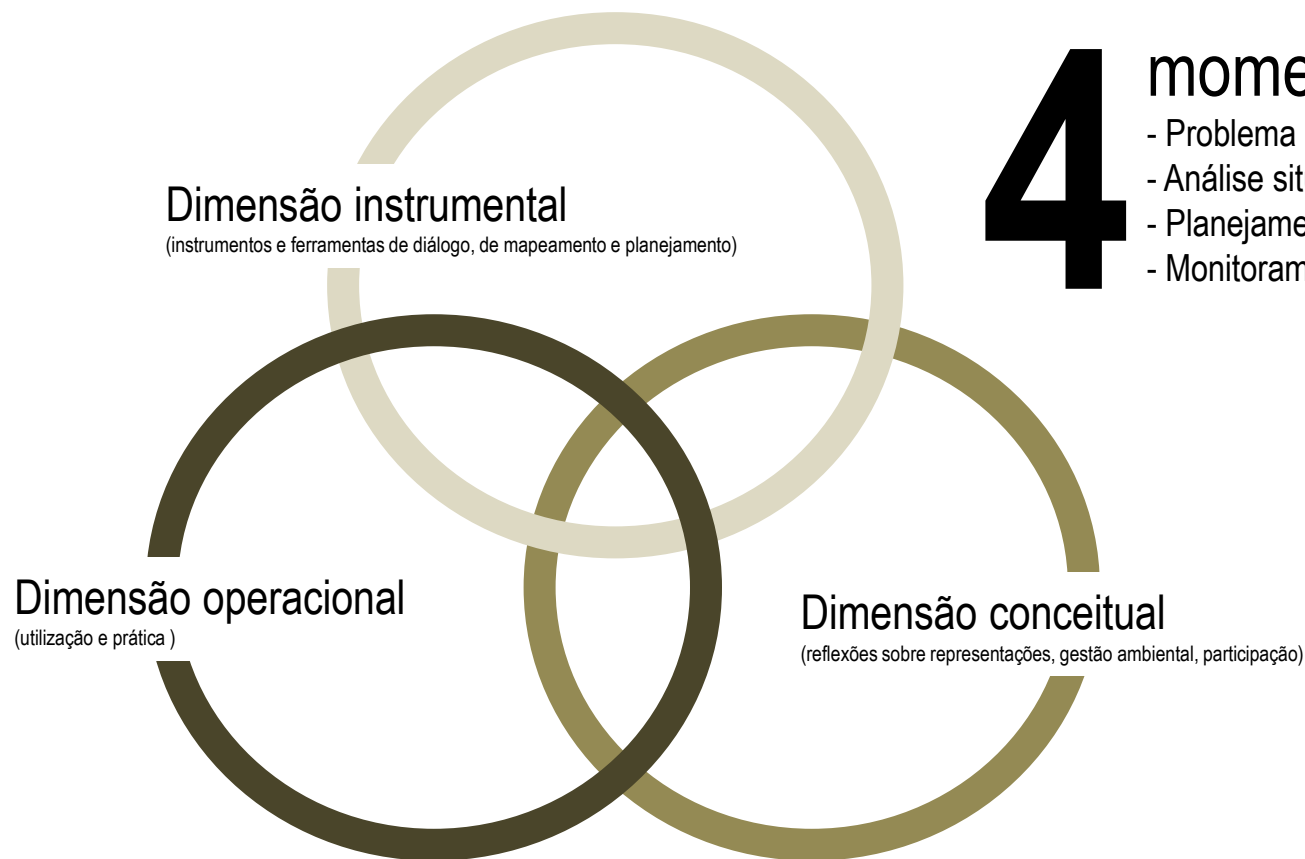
4 mome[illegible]
- Problema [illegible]
- Análise sit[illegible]
- Planejame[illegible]
- Monitoram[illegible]

Dimensão instrumental
(instrumentos e ferramentas de diálogo, de mapeamento e planejamento)

Dimensão operacional
(utilização e prática )

Dimensão conceitual
(reflexões sobre representações, gestão ambiental, participação)